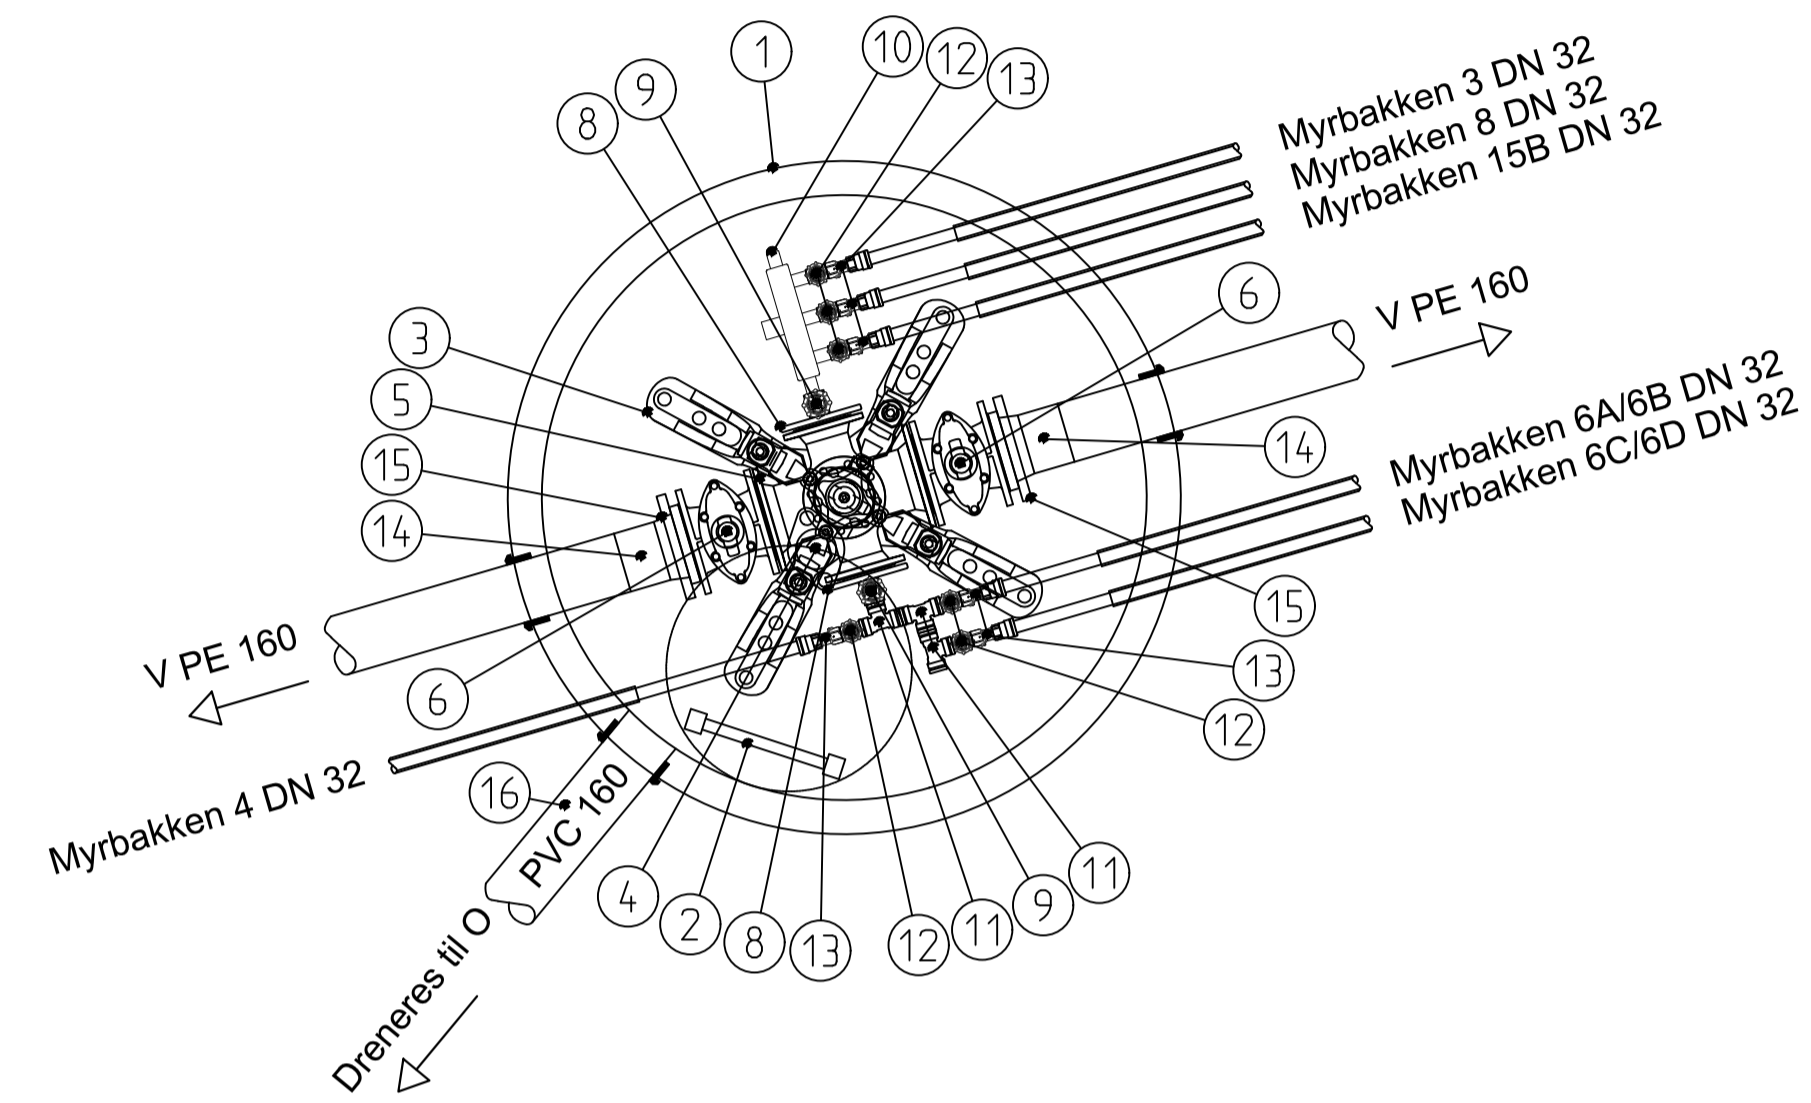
1
10
12
13
9
8
Myrbakken 3 DN 32
Myrbakken 8 DN 32
Myrbakken 15B DN 32
6
V PE 160
3
5
15
14
Myrbakken 6A/6B DN 32
Myrbakken 6C/6D DN 32
14
15
V PE 160
6
13
12
Myrbakken 4 DN 32
16
PVC 160
Dreneres til O
4
2
8
13
12
11
9
11